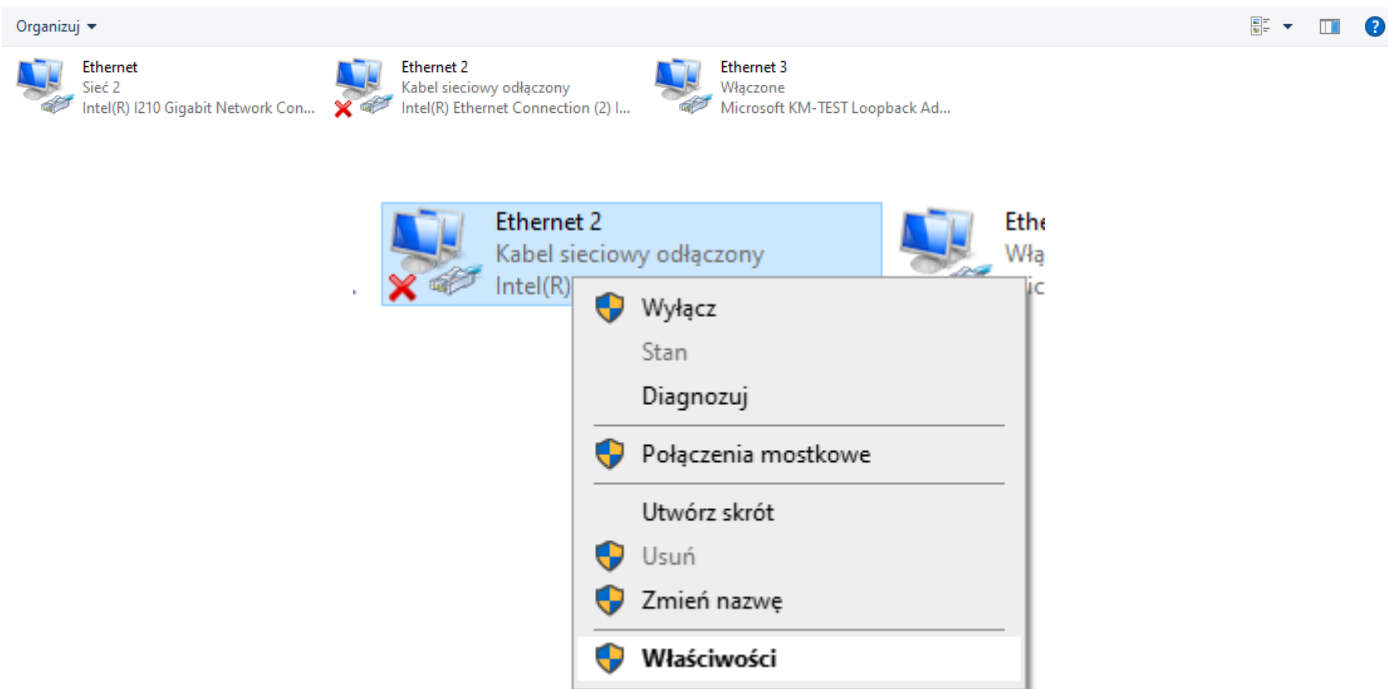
Organizuj ▾

Ethernet
Sieć 2
Intel(R) I210 Gigabit Network Con...

Ethernet 2
Kabel sieciowy odłączony
Intel(R) Ethernet Connection (2) I...

Ethernet 3
Włączone
Microsoft KM-TEST Loopback Ad...

Ethernet 2
Kabel sieciowy odłączony
Intel(R)

Ethe
Włą
Mic

Wyłącz
Stan
Diagnozuj
Połączenia mostkowe
Utwórz skrót
Usuń
Zmień nazwę
Właściwości